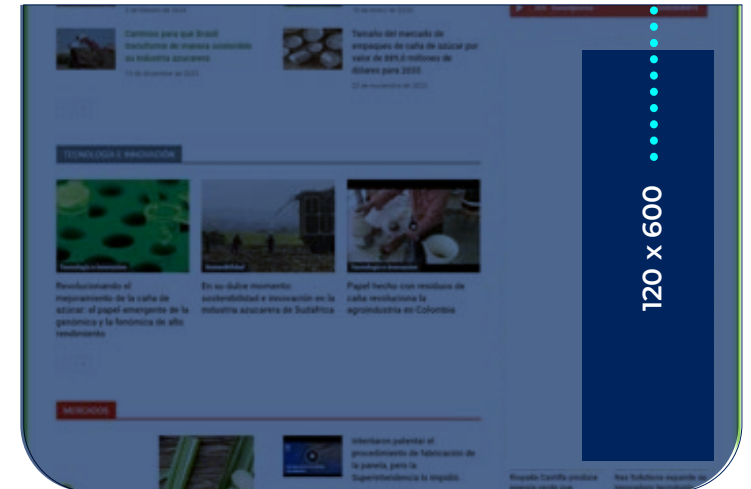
Caminos para que Brasil transforme de manera sostenible su industria azucarera

15 de diciembre de 2021

Tamaño del mercado de empaques de caña de azúcar por valor de 895,0 millones de dólares para 2035

22 de noviembre de 2021

TECNOLOGÍA E INNOVACIÓN

Tecnología e Innovación

Revolucionando el mejoramiento de la caña de azúcar: el papel emergente de la genómica y la fenómica de alto rendimiento

Sostenibilidad

En su dulce momento: sostenibilidad e innovación en la industria azucarera de Sudáfrica

Tecnología e Innovación

Papel hecho con residuos de caña revoluciona la agroindustria en Colombia

MERCADOS

Intentaron patentar el procedimiento de fabricación de la panela, pero la Superintendencia lo impidió

120 x 600